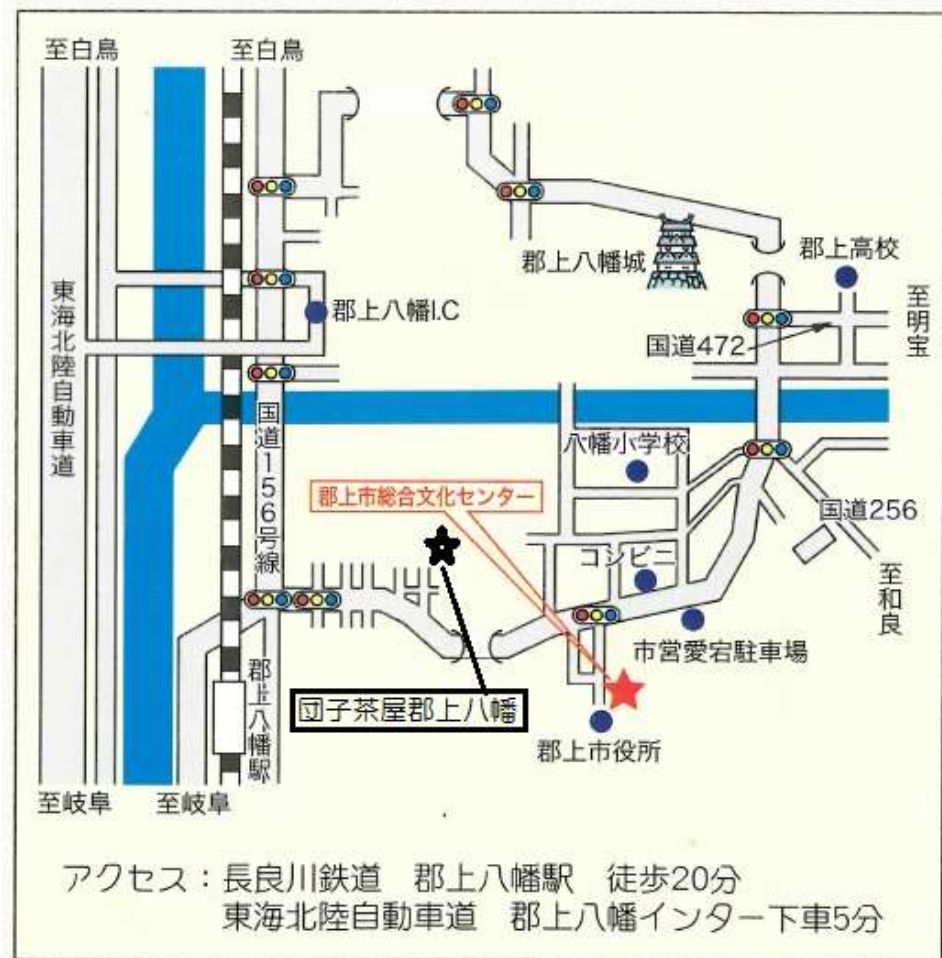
至白鳥

至白鳥

東海北陸自動車道

郡上八幡I.C

国道156号線

郡上八幡駅

郡上八幡城

郡上高校

国道472

至明宝

八幡小学校

郡上市総合文化センター

国道256

コンビニ

至和良

市営愛宕駐車場

団子茶屋郡上八幡

郡上市役所

至岐阜

至岐阜

アクセス：長良川鉄道　郡上八幡駅　徒歩20分
東海北陸自動車道　郡上八幡インター下車5分